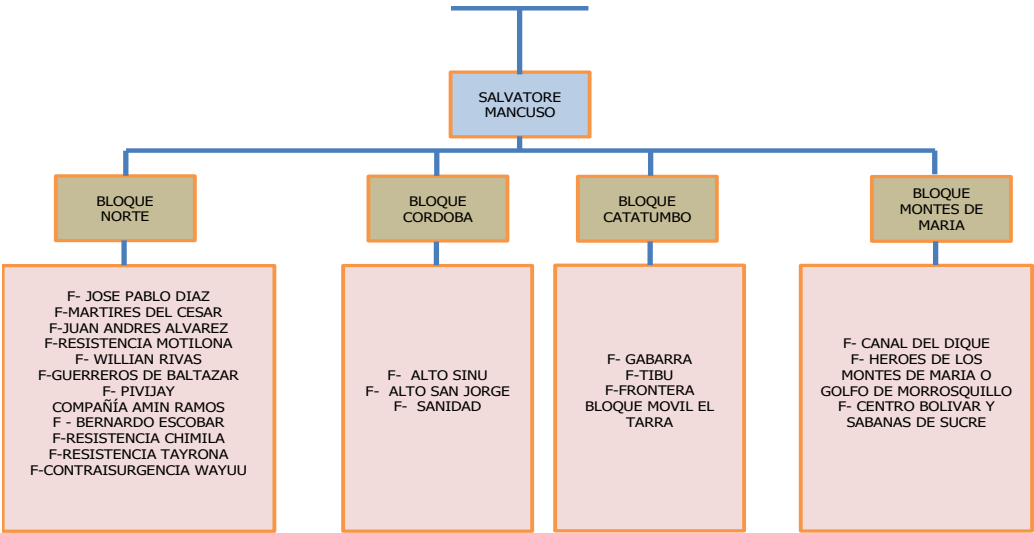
SALVATORE MANCUSO

BLOQUE NORTE

BLOQUE CORDOBA

BLOQUE CATATUMBO

BLOQUE MONTES DE MARIA

F- JOSE PABLO DIAZ
F-MARTIRES DEL CESAR
F-JUAN ANDRES ALVAREZ
F-RESISTENCIA MOTILONA
F- WILLIAN RIVAS
F-GUERREROS DE BALTAZAR
F- PIVIJAY
COMPAÑÍA AMIN RAMOS
F - BERNARDO ESCOBAR
F-RESISTENCIA CHIMILA
F-RESISTENCIA TAYRONA
F-CONTRAISURGENCIA WAYUU

F- ALTO SINU
F- ALTO SAN JORGE
F- SANIDAD

F- GABARRA
F-TIBU
F-FRONTERA
BLOQUE MOVIL EL TARRA

F- CANAL DEL DIQUE
F- HEROES DE LOS MONTES DE MARIA O GOLFO DE MORROSQUILLO
F- CENTRO BOLIVAR Y SABANAS DE SUCRE